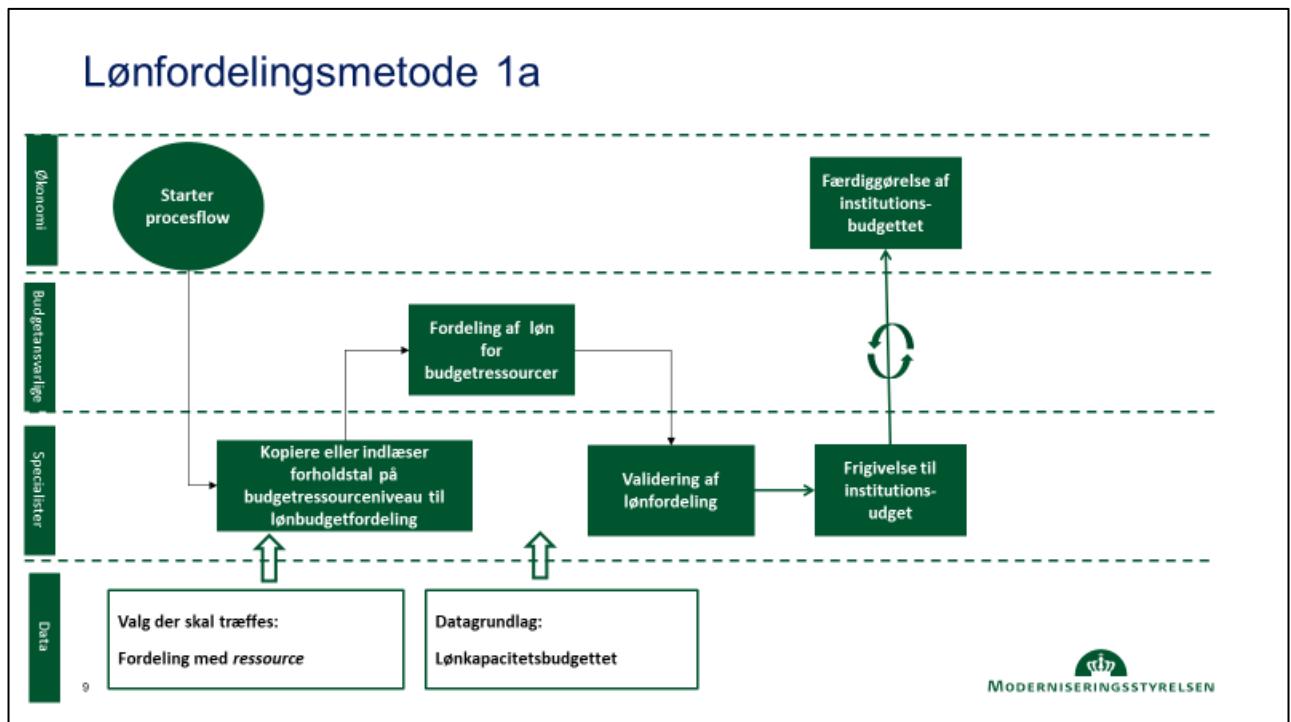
Lønfordelingsmetode 1a

Økonomi

Starter procesflow

Færdiggørelse af institutions-budgettet

Budgetansvarlige

Fordeling af løn for budgetressourcer

Specialister

Kopiere eller indlæser forholdstal på budgetressourceniveau til lønbudgetfordeling

Validering af lønfordeling

Frigivelse til institutions-udget

Data

Valg der skal træffes:

Fordeling med *ressource*

Datagrundlag:

Lønkapacitetsbudgettet

9

MODERNISERINGSSTYRELSEN